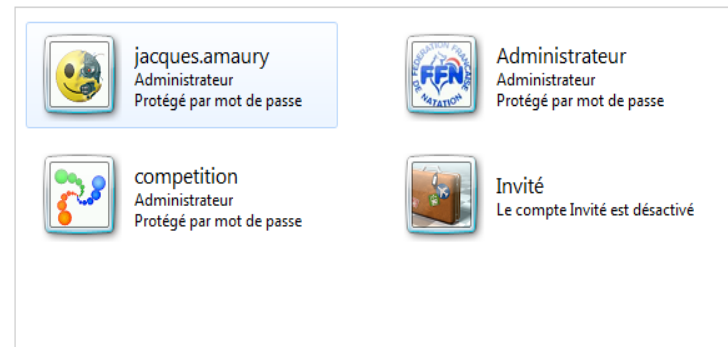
jacques.amaury
Administrateur
Protégé par mot de passe

Administrateur
Administrateur
Protégé par mot de passe

competition
Administrateur
Protégé par mot de passe

Invité
Le compte Invité est désactivé

FFN
FÉDÉRATION FRANÇAISE DE NATATION